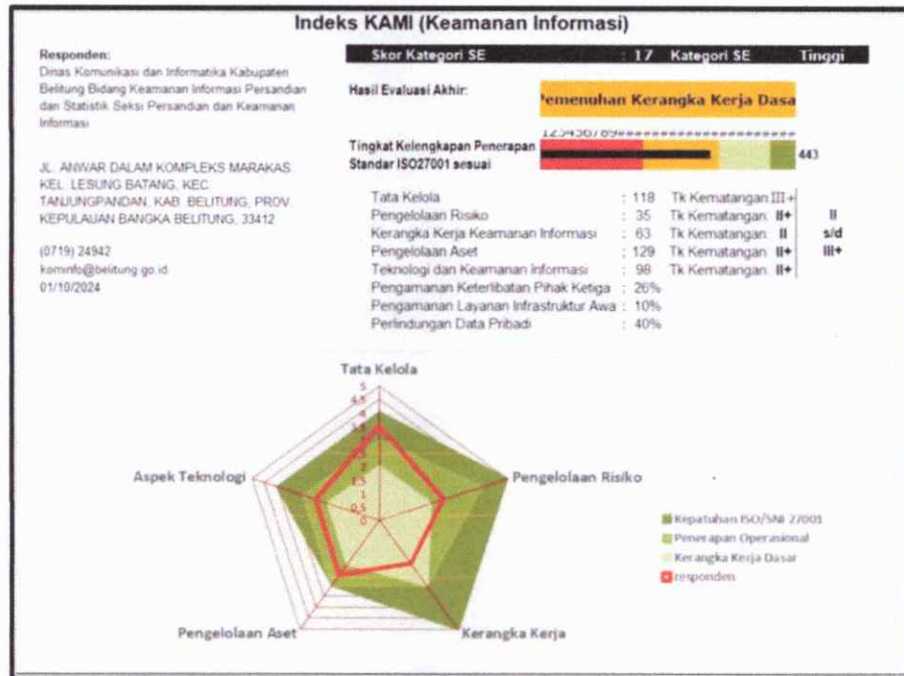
Indeks KAMI (Keamanan Informasi)

Responden:
Dinas Komunikasi dan Informatika Kabupaten Belitung Bidang Keamanan Informasi Persandian dan Statistik Seksi Persandian dan Keamanan Informasi

JL. ANWAR DALAM KOMPLEKS MARAKAS KEL. LESUNG BATANG, KEC. TANJUNGPANDAN, KAB. BELITUNG, PROV. KEPULAUAN BANGKA BELITUNG, 33412

(0719) 24942
kominfo@belitung.go.id
01/10/2024

Skor Kategori SE : 17 Kategori SE Tinggi

Hasil Evaluasi Akhir: Pemenuhan Kerangka Kerja Dasa

Tingkat Kelengkapan Penerapan Standar ISO27001 sesuai
123456789#####################
443

| | | | |
|---|---|---|---|
| Tata Kelola | : 118 | Tk Kematangan: | III+ |
| Pengelolaan Risiko | : 35 | Tk Kematangan: | II+ |
| Kerangka Kerja Keamanan Informasi | : 63 | Tk Kematangan: | II |
| Pengelolaan Aset | : 129 | Tk Kematangan: | II+ |
| Teknologi dan Keamanan Informasi | : 98 | Tk Kematangan: | II+ |
| Pengamanan Keterlibatan Pihak Ketiga | : 26% | | |
| Pengamanan Layanan Infrastruktur Awa | : 10% | | |
| Perlindungan Data Pribadi | : 40% | | |

II
s/d
III+

Tata Kelola
5
4,5
4
3,5
3
2,5
2
1,5
1
0,5
0
Pengelolaan Risiko
Kerangka Kerja
Pengelolaan Aset
Aspek Teknologi

Kepatuhan ISO/SNI 27001
Penerapan Operasional
Kerangka Kerja Dasar
responden